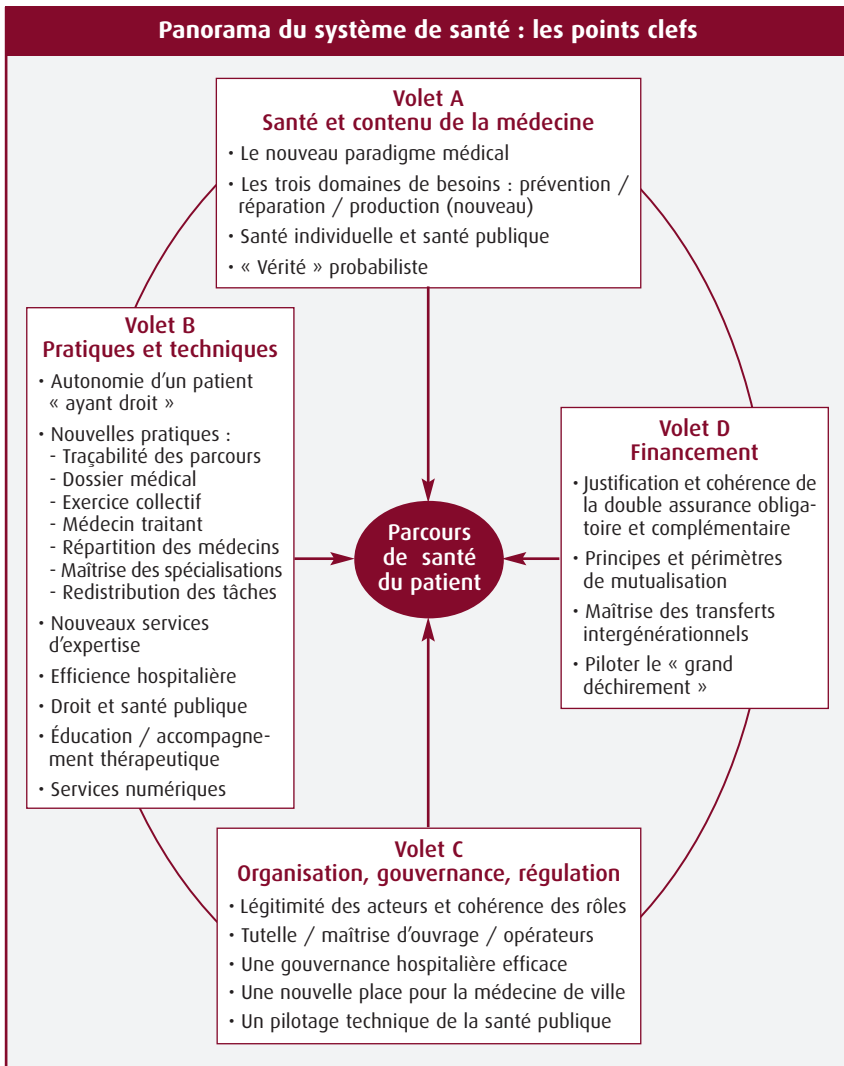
Panorama du système de santé : les points clefs

Volet A
Santé et contenu de la médecine
• Le nouveau paradigme médical
• Les trois domaines de besoins : prévention / réparation / production (nouveau)
• Santé individuelle et santé publique
• « Vérité » probabiliste

Volet B
Pratiques et techniques
• Autonomie d'un patient « ayant droit »
• Nouvelles pratiques :
- Traçabilité des parcours
- Dossier médical
- Exercice collectif
- Médecin traitant
- Répartition des médecins
- Maîtrise des spécialisations
- Redistribution des tâches
• Nouveaux services d'expertise
• Efficience hospitalière
• Droit et santé publique
• Éducation / accompagnement thérapeutique
• Services numériques

Parcours de santé du patient

Volet D
Financement
• Justification et cohérence de la double assurance obligatoire et complémentaire
• Principes et périmètres de mutualisation
• Maîtrise des transferts intergénérationnels
• Piloter le « grand déchirement »

Volet C
Organisation, gouvernance, régulation
• Légitimité des acteurs et cohérence des rôles
• Tutelle / maîtrise d'ouvrage / opérateurs
• Une gouvernance hospitalière efficace
• Une nouvelle place pour la médecine de ville
• Un pilotage technique de la santé publique